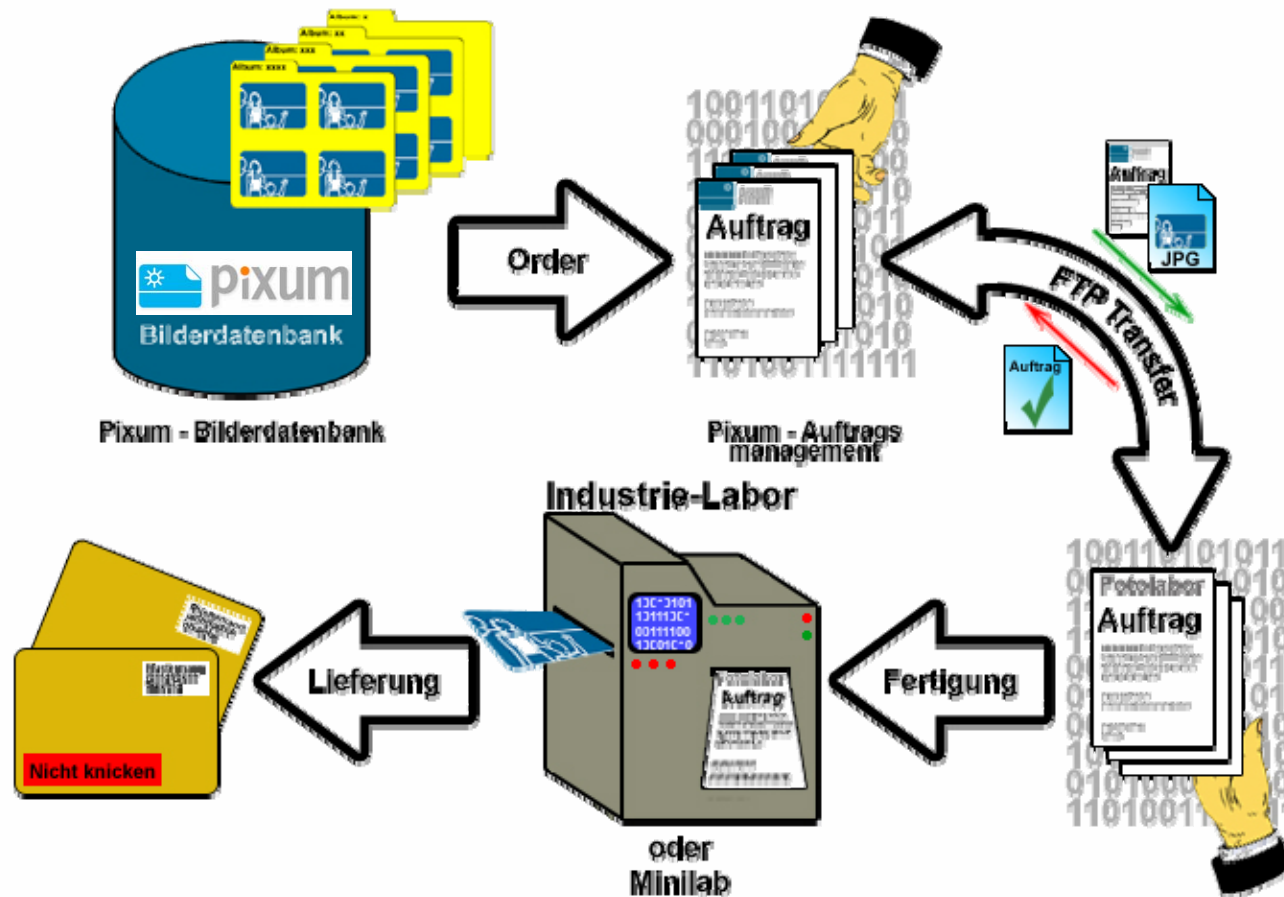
Album: x
Album: xx
Album: xxx
Album: xxxx

pixum
Bilderdatenbank

Pixum - Bilderdatenbank

Order

Auftrag

Pixum - Auftrags management

Auftrag
JPG

FTP Transfer

Auftrag

Industrie-Labor

Fotolabor
Auftrag

Fertigung

Auftrag

Lieferung

Nicht knicken

oder
Minilab